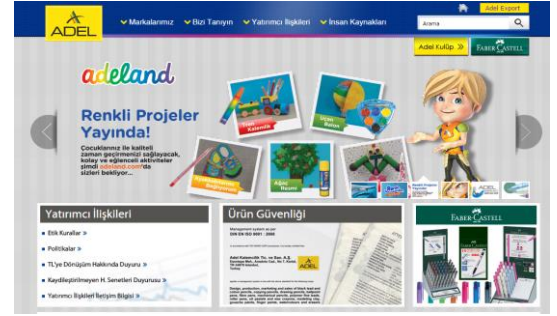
ADEL

Markalarımız Bizi Tanıyın Yatırımcı İlişkileri İnsan Kaynakları

Adel Export

Arama

Adel Kulüp

FABER-CASTELL

adeland

Renkli Projeler Yayında!

Çocuklarınız ile kaliteli zaman geçirmenizi sağlayacak, kolay ve eğlenceli aktiviteler şimdi adeland.com'da sizleri bekliyor...

Yatırımcı İlişkileri

Etik Kurallar »

Politikalar »

TL'ye Dönüşüm Hakkında Duyuru »

Kaydileştirilmeyen H. Senetleri Duyurusu »

Yatırımcı İlişkileri İletişim Bilgisi »

Ürün Güvenliği

Management system as per
DIN EN ISO 9001 : 2008

Adel Kalemcilik Tic. ve San. A.Ş.

ADEL

FABER-CASTELL